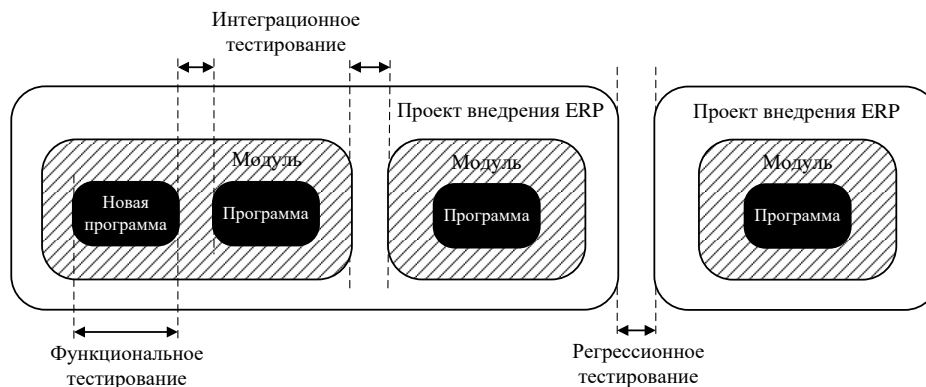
Интеграционное тестирование

Проект внедрения ERP

Модуль

Новая программа

Программа

Модуль

Программа

Проект внедрения ERP

Модуль

Программа

Функциональное тестирование

Регрессионное тестирование